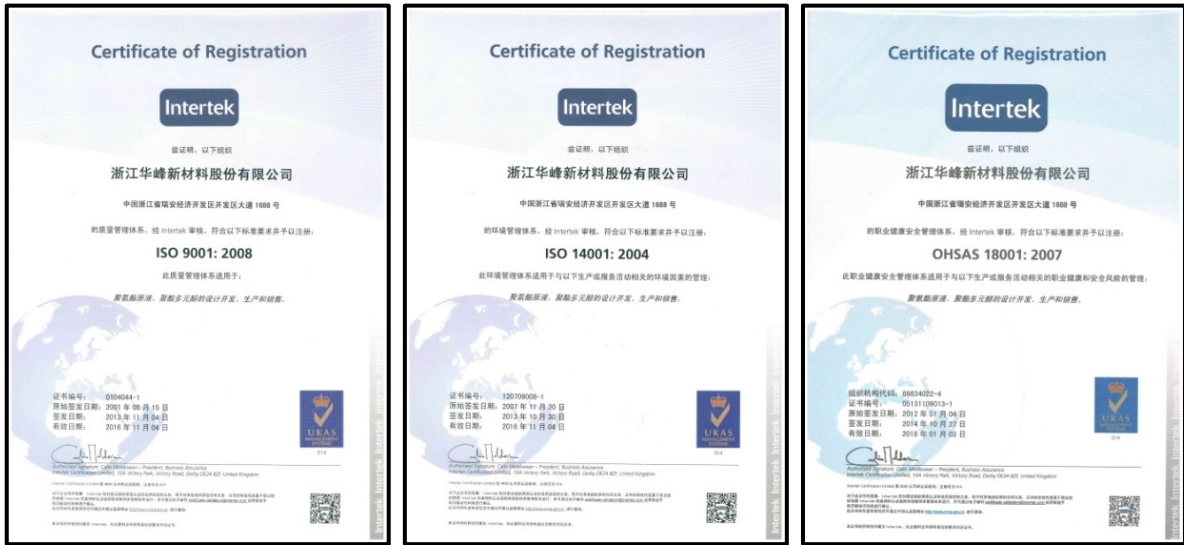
Certificate of Registration

Intertek

兹证明，以下组织

浙江华峰新材料股份有限公司

中国浙江省瑞安经济开发区开发区大道 1688 号

的质量管理体系，经 Intertek 审核，符合以下标准要求并予以注册：

ISO 9001: 2008

此质量管理体系适用于：

聚氨酯原液、聚酯多元醇的设计开发、生产和销售。

证书编号： 0104044-1
原始签发日期： 2001 年 05 月 15 日
签发日期： 2013 年 11 月 04 日
有效日期： 2016 年 11 月 04 日

UKAS MANAGEMENT SYSTEMS 014

Authorised Signature: Calin Moldovean – President, Business Assurance
Intertek Certification Limited, 10A Victory Park, Victory Road, Derby DE24 8ZF, United Kingdom

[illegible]

Certificate of Registration

Intertek

兹证明，以下组织

浙江华峰新材料股份有限公司

中国浙江省瑞安经济开发区开发区大道 1688 号

的环境管理体系，经 Intertek 审核，符合以下标准要求并予以注册：

ISO 14001: 2004

此环境管理体系适用于与以下生产或服务活动相关的环境因素的管理：

聚氨酯原液、聚酯多元醇的设计开发、生产和销售。

证书编号： 120709008-1
原始签发日期： 2007 年 11 月 20 日
签发日期： 2013 年 10 月 30 日
有效日期： 2016 年 11 月 04 日

UKAS MANAGEMENT SYSTEMS 014

Authorised Signature: Calin Moldovean – President, Business Assurance
Intertek Certification Limited, 10A Victory Park, Victory Road, Derby DE24 8ZF, United Kingdom

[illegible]

Certificate of Registration

Intertek

兹证明，以下组织

浙江华峰新材料股份有限公司

中国浙江省瑞安经济开发区开发区大道 1688 号

的职业健康安全管理体系，经 Intertek 审核，符合以下标准要求并予以注册：

OHSAS 18001: 2007

此职业健康安全管理体系适用于与以下生产或服务活动相关的职业健康和安全风险的管理：

聚氨酯原液、聚酯多元醇的设计开发、生产和销售。

组织机构代码： 66834022-4
证书编号： 05131109013-1
原始签发日期： 2012 年 01 月 04 日
签发日期： 2014 年 10 月 27 日
有效日期： 2018 年 01 月 03 日

UKAS MANAGEMENT SYSTEMS 014

Authorised Signature: Calin Moldovean – President, Business Assurance
Intertek Certification Limited, 10A Victory Park, Victory Road, Derby DE24 8ZF, United Kingdom

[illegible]

Intertek Intertek Intertek